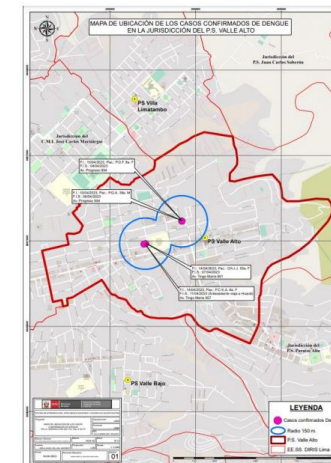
MAPA DE UBICACIÓN DE LOS CASOS CONFIRMADOS DE DENGUE EN LA JURISDICCIÓN DEL P.S. VALLE ALTO

Jurisdicción del P.S. Juan Carlos Soberón

PS Villa Limatambo

Jurisdicción del C.M.I. José Carlos Mariátegui

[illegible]

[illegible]

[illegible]

PS Valle Alto

Jurisdicción del P.S. Paraíso Alto

PS Valle Bajo

LEYENDA

Casos confirmados De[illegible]

Radio 150 m.

P.S. Valle Alto

EE.SS. DIRIS Lima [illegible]

01